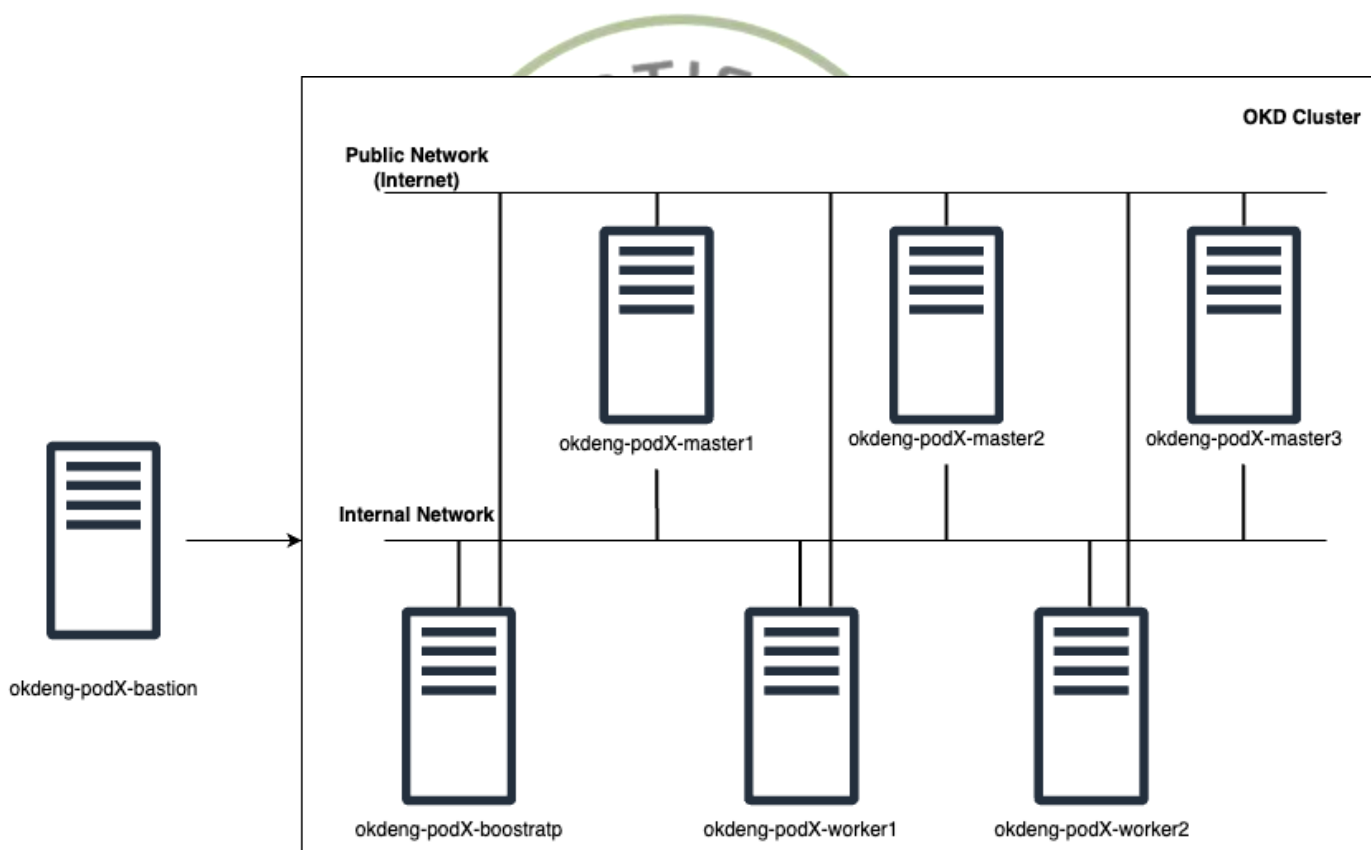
OKD Cluster

Public Network (Internet)

okdeng-podX-master1

okdeng-podX-master2

okdeng-podX-master3

Internal Network

okdeng-podX-bastion

okdeng-podX-boostratp

okdeng-podX-worker1

okdeng-podX-worker2